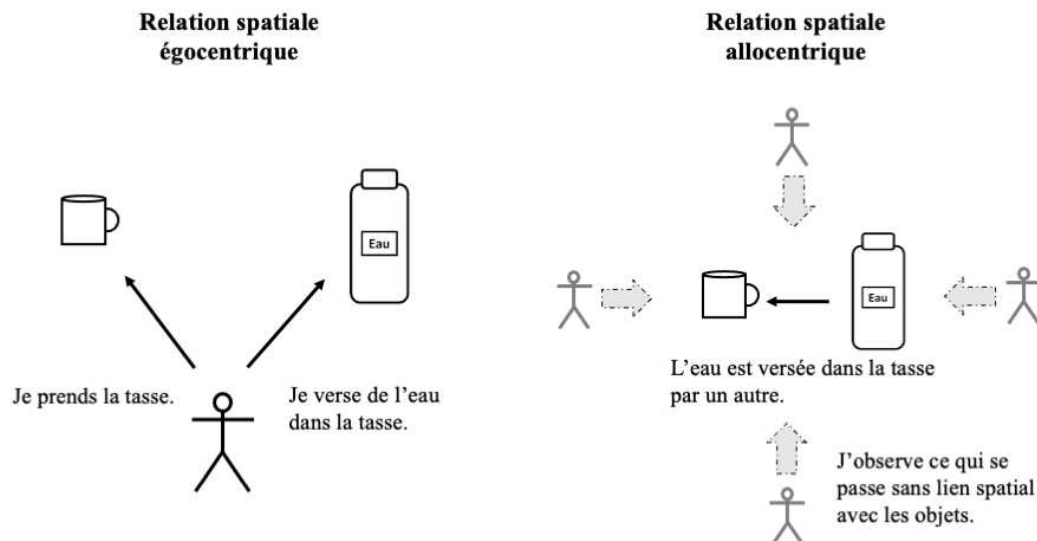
Relation spatiale égocentrique

Eau

Je prends la tasse.

Je verse de l'eau dans la tasse.

Relation spatiale allocentrique

Eau

L'eau est versée dans la tasse par un autre.

J'observe ce qui se passe sans lien spatial avec les objets.